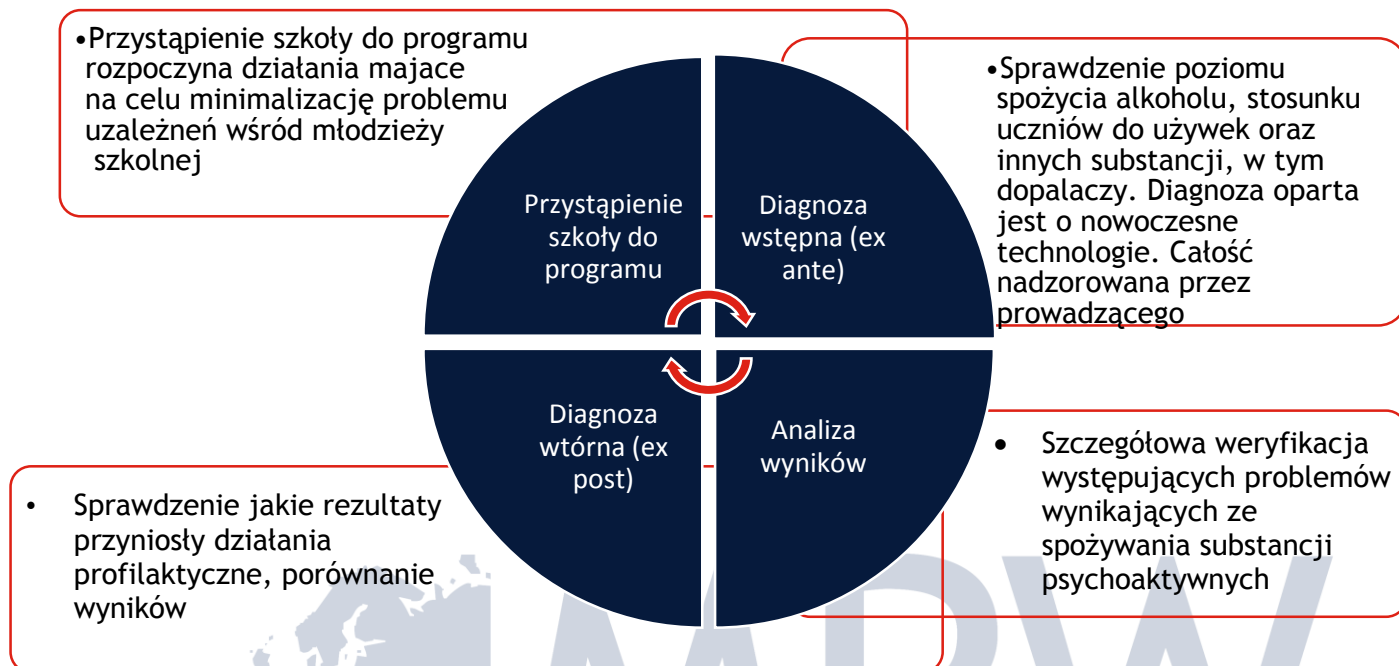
•Przystąpienie szkoły do programu rozpoczyna działania majace na celu minimalizację problemu uzależneń wśród młodzieży szkolnej

•Sprawdzenie poziomu spożycia alkoholu, stosunku uczniów do używek oraz innych substancji, w tym dopalaczy. Diagnoza oparta jest o nowoczesne technologie. Całość nadzorowana przez prowadzącego

Przystąpienie szkoły do programu

Diagnoza wstępna (ex ante)

Diagnoza wtórna (ex post)

Analiza wyników

• Szczegółowa weryfikacja występujących problemów wynikających ze spożywania substancji psychoaktywnych

• Sprawdzenie jakie rezultaty przyniosły działania profilaktyczne, porównanie wyników